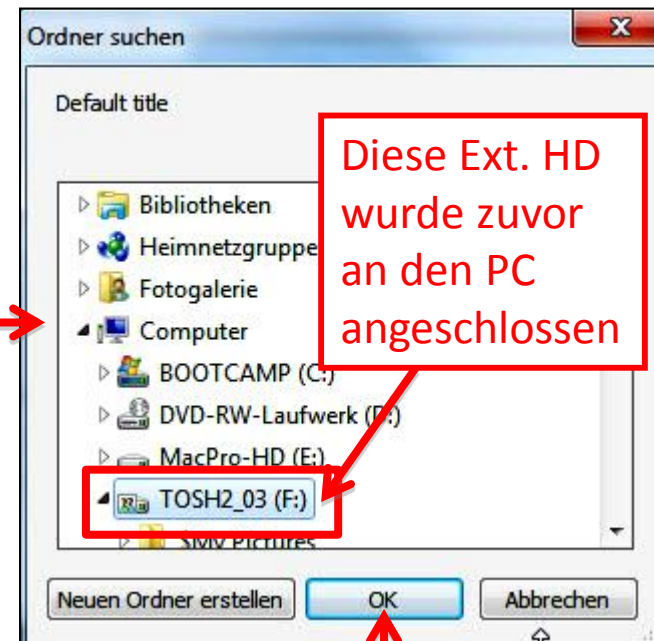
Ordner suchen

Default title

Diese Ext. HD wurde zuvor an den PC angeschlossen

Bibliotheken
Heimnetzgruppe
Fotogalerie
Computer
BOOTCAMP (C:)
DVD-RW-Laufwerk ([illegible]:)
MacPro-HD (E:)
TOSH2_03 (F:)
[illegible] Pictures

Neuen Ordner erstellen
OK
Abbrechen